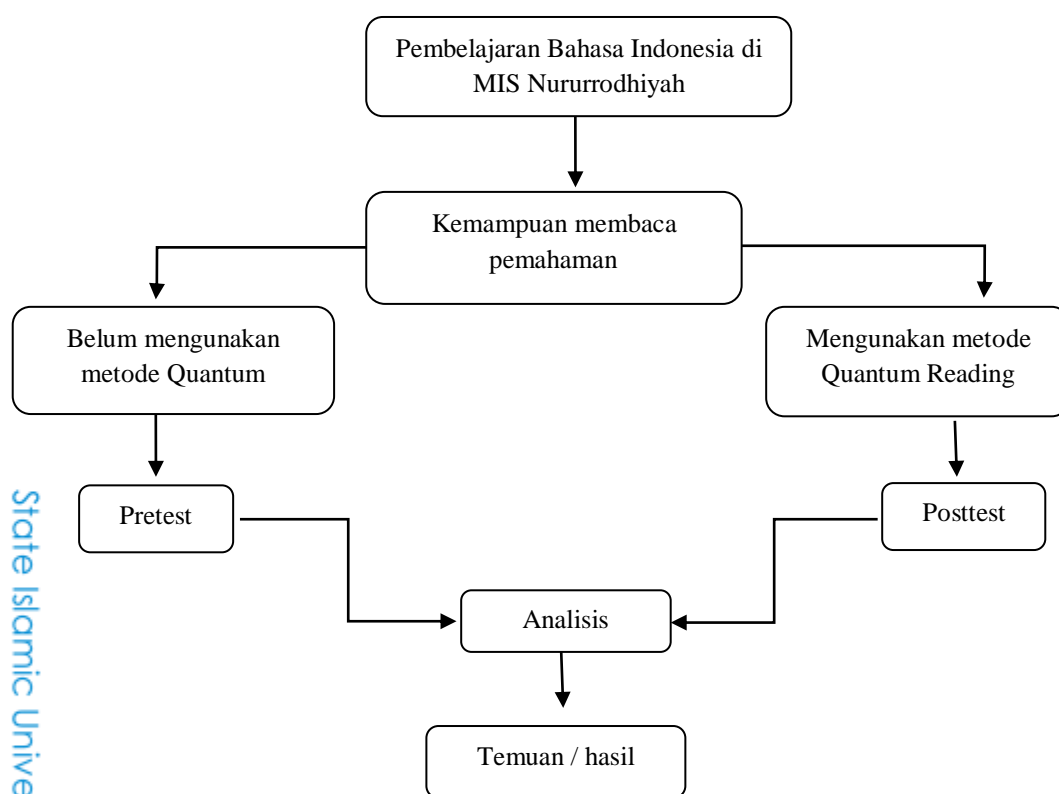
Pembelajaran Bahasa Indonesia di MIS Nururrodhiyah

Kemampuan membaca pemahaman

Belum mengunakan metode Quantum

Mengunakan metode Quantum Reading

Pretest

Posttest

Analisis

Temuan / hasil

State Islamic Unive